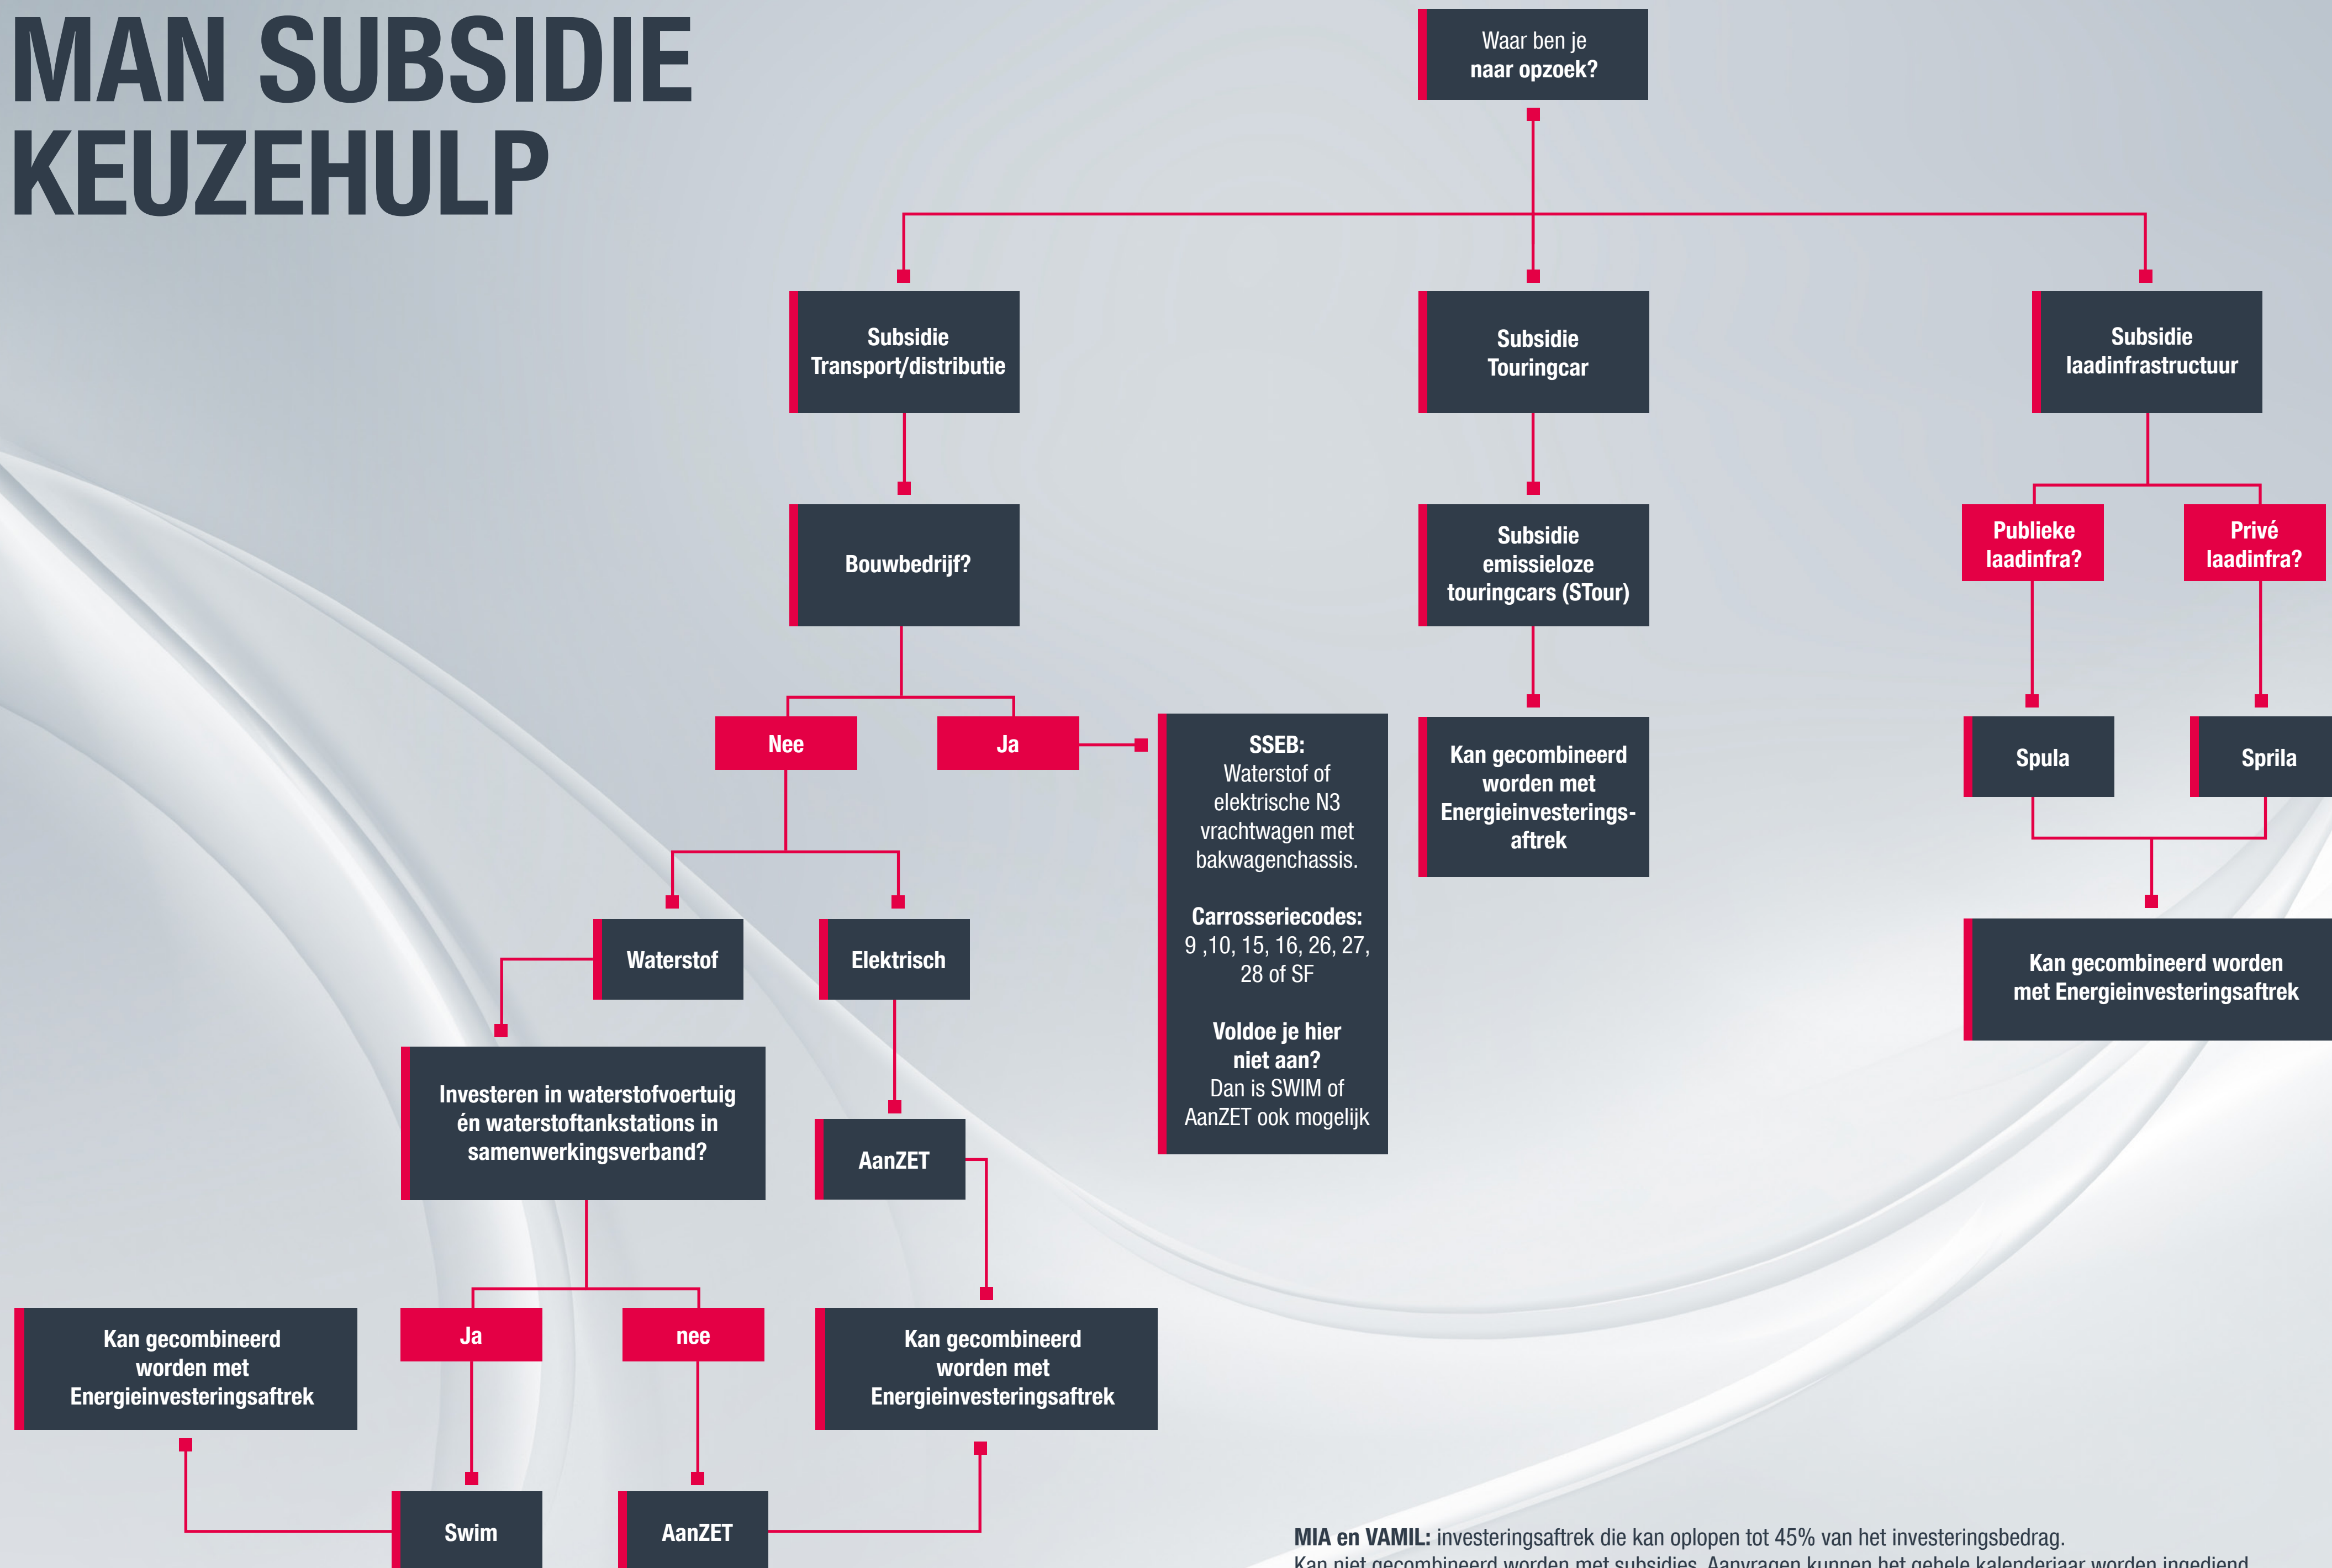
MAN SUBSIDIE KEUZEHULP

Waar ben je naar opzoek?

Subsidie Transport/distributie

Subsidie Touringcar

Subsidie laadinfrastructuur

Bouwbedrijf?

Subsidie emissieloze touringcars (STour)

Publieke laadinfra?

Privé laadinfra?

Nee

Ja

SSEB:
Waterstof of elektrische N3 vrachtwagen met bakwagenchassis.

Carrosseriecodes:
9 ,10, 15, 16, 26, 27, 28 of SF

Voldoe je hier niet aan?
Dan is SWIM of AanZET ook mogelijk

Kan gecombineerd worden met Energieinvesteringsaftrek

Spula

Sprila

Waterstof

Elektrisch

Kan gecombineerd worden met Energieinvesteringsaftrek

Investeren in waterstofvoertuig én waterstoftankstations in samenwerkingsverband?

AanZET

Kan gecombineerd worden met Energieinvesteringsaftrek

Ja

nee

Kan gecombineerd worden met Energieinvesteringsaftrek

Swim

AanZET

MIA en VAMIL: investeringsaftrek die kan oplopen tot 45% van het investeringsbedrag.
Kan niet gecombineerd worden met subsidies. Aanvragen kunnen het gehele kalenderjaar worden ingediend.